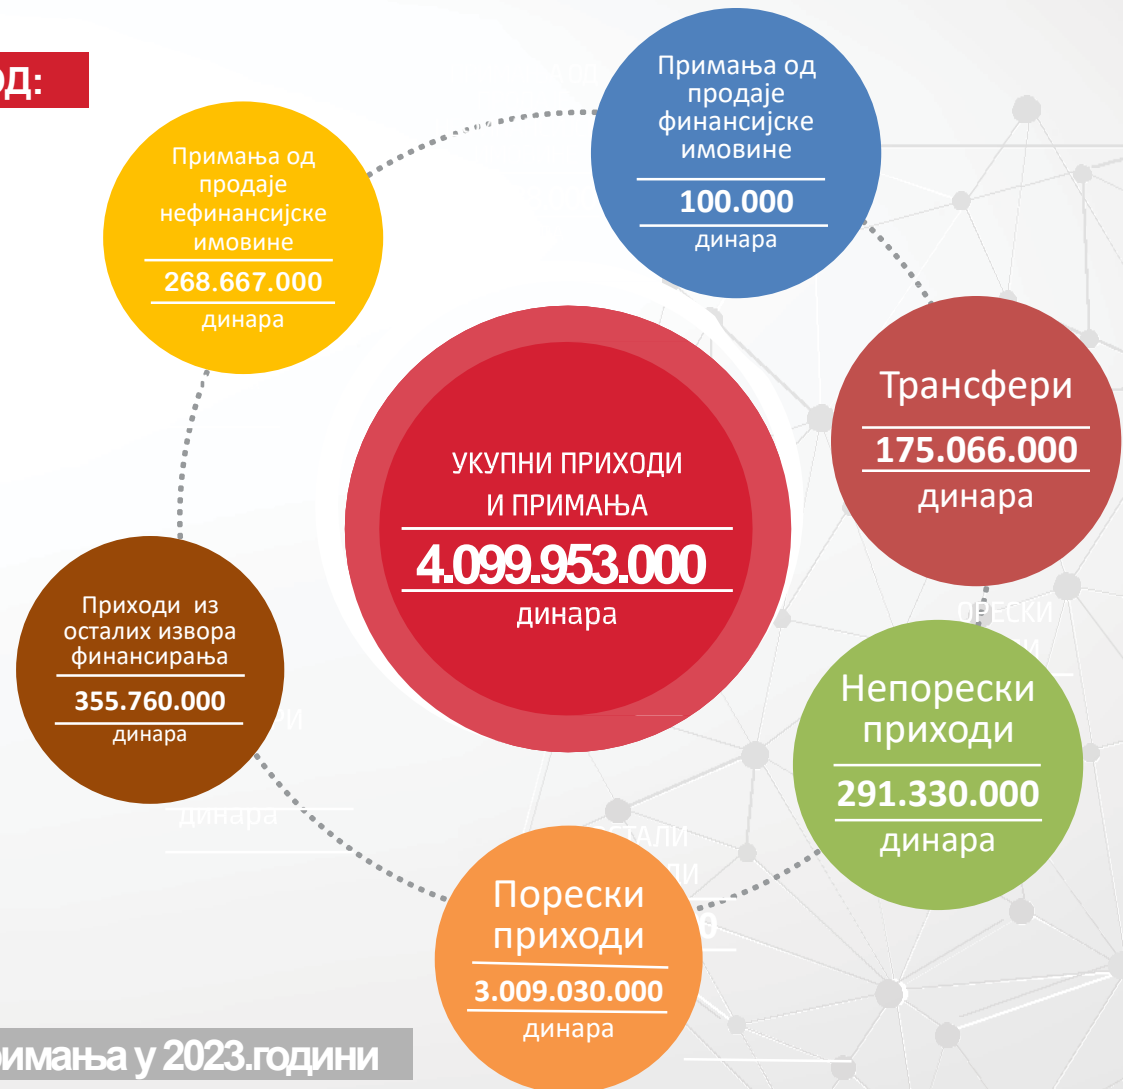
ОД:

Примања од продаје нефинансијске имовине
268.667.000
динара

Примања од продаје финансијске имовине
100.000
динара

УКУПНИ ПРИХОДИ И ПРИМАЊА
4.099.953.000
динара

Трансфери
175.066.000
динара

Приходи из осталих извора финансирања
355.760.000
динара

Непорески приходи
291.330.000
динара

Порески приходи
3.009.030.000
динара

римања у 2023.години